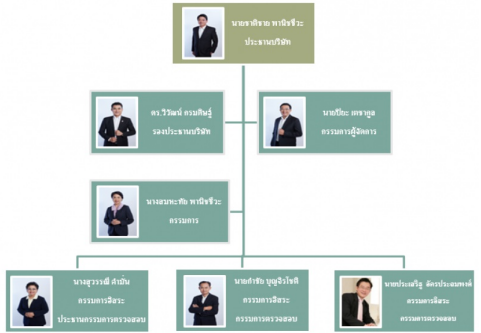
นายชาติชาย พานิชชีวะ
ประธานบริษัท

ดร.วิวัฒน์ กรมดิษฐ์
รองประธานบริษัท

นายปิยะ เตชากูล
กรรมการผู้จัดการ

นางสมทรัพย์ พานิชชีวะ
กรรมการ

นางสุวรรณี คำมั่น
กรรมการอิสระ
ประธานกรรมการตรวจสอบ

นายกำชัย บุญจิรโชติ
กรรมการอิสระ
กรรมการตรวจสอบ

นายประเสริฐ ฉัตรประเสริฐพงศ์
กรรมการอิสระ
กรรมการตรวจสอบ